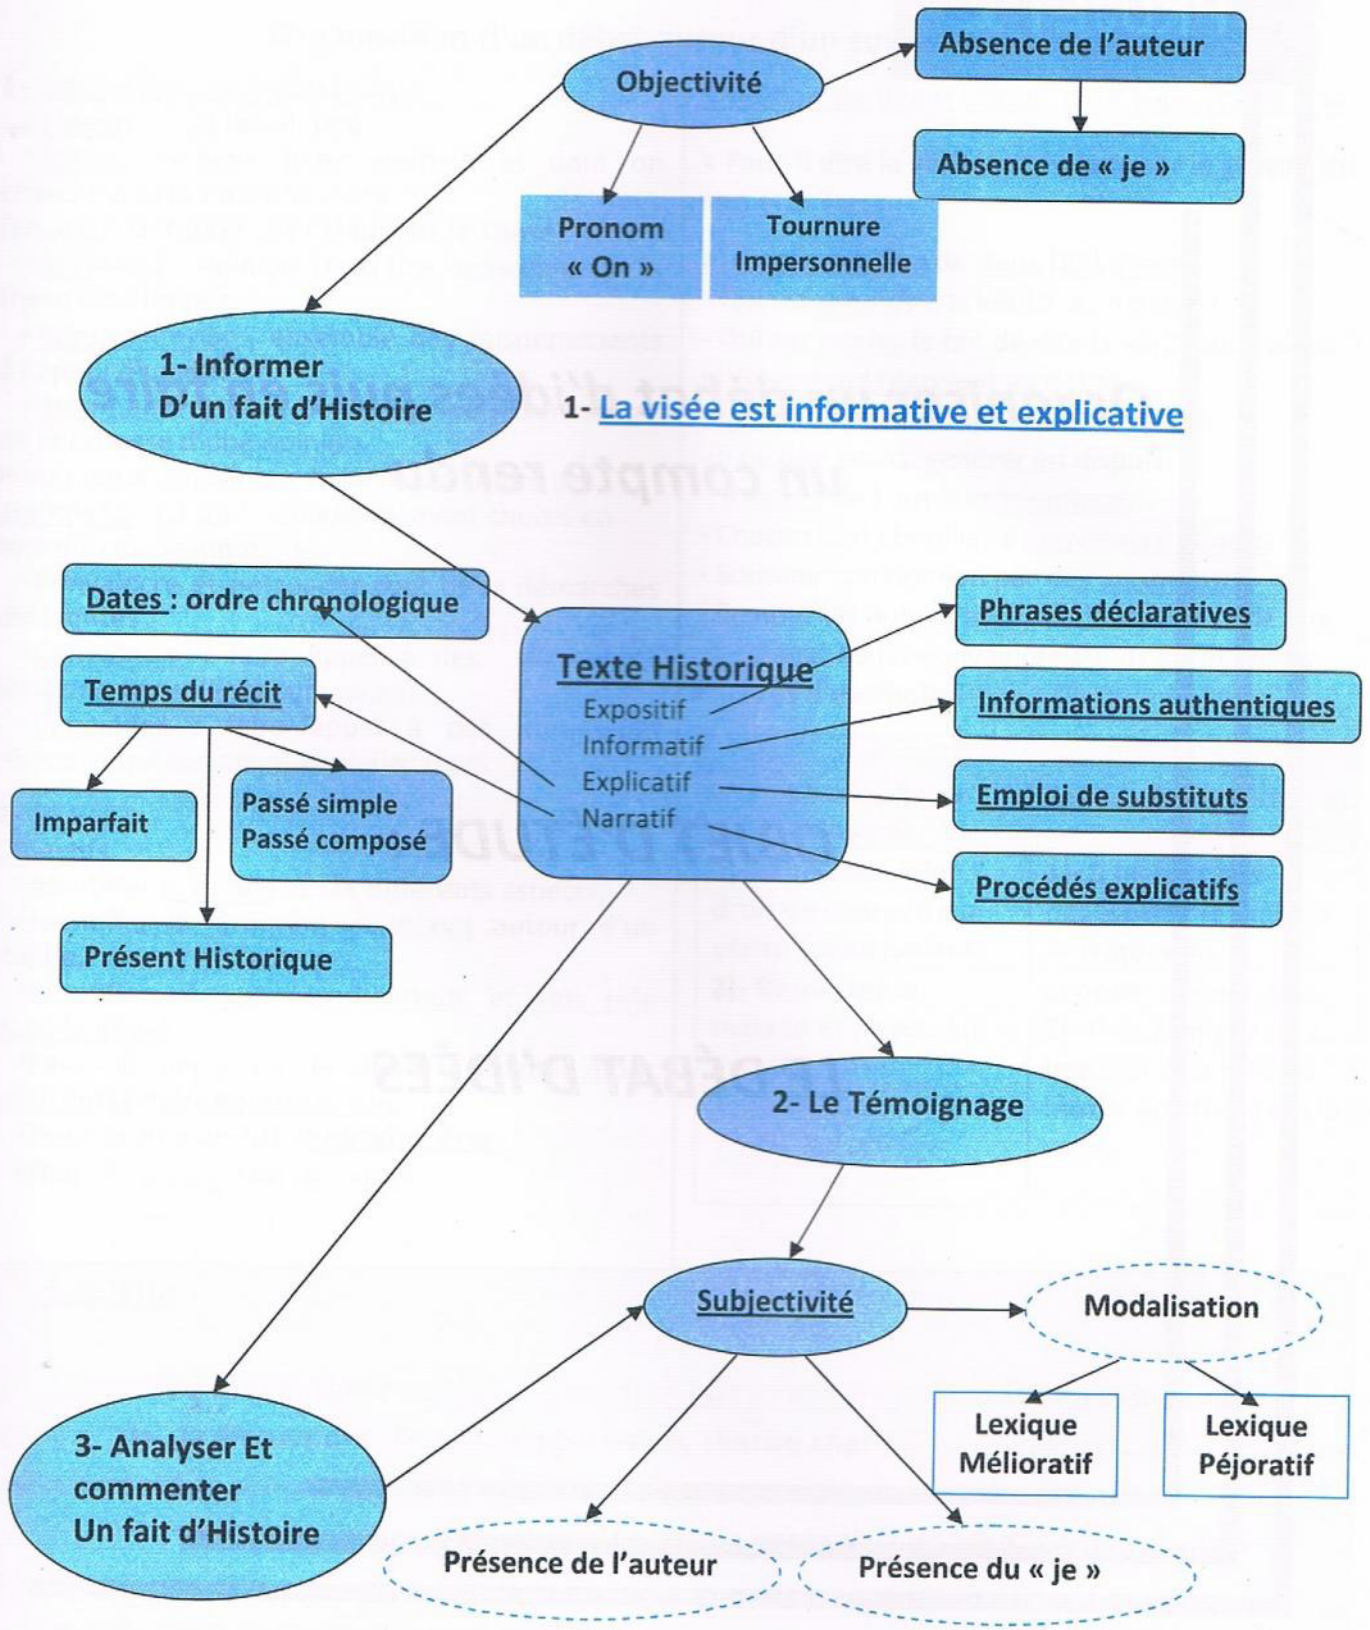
Objectivité

Absence de l'auteur

Absence de « je »

Pronom « On »

Tournure Impersonnelle

1- Informer D'un fait d'Histoire

1- La visée est informative et explicative

Dates : ordre chronologique

Temps du récit

Imparfait

Passé simple
Passé composé

Présent Historique

Texte Historique
Expositif
Informatif
Explicatif
Narratif

Phrases déclaratives

Informations authentiques

Emploi de substituts

Procédés explicatifs

2- Le Témoignage

Subjectivité

Modalisation

Lexique Mélioratif

Lexique Péjoratif

3- Analyser Et commenter Un fait d'Histoire

Présence de l'auteur

Présence du « je »